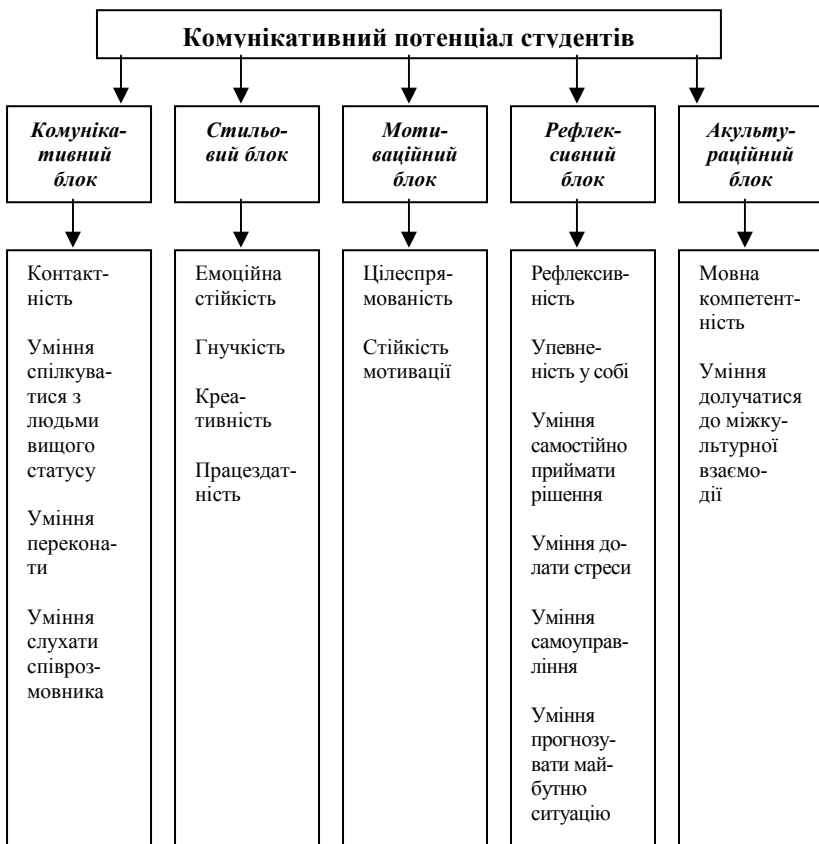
Комунікативний потенціал студентів

Комунікативний блок

Стильовий блок

Мотиваційний блок

Рефлексивний блок

Акультураційний блок

Контактність

Уміння спілкуватися з людьми вищого статусу

Уміння переконати

Уміння слухати співрозмовника

Емоційна стійкість

Гнучкість

Креативність

Працездатність

Цілеспрямованість

Стійкість мотивації

Рефлексивність

Упевненість у собі

Уміння самостійно приймати рішення

Уміння долати стреси

Уміння самоуправління

Уміння прогнозувати майбутню ситуацію

Мовна компетентність

Уміння долучатися до міжкультурної взаємодії